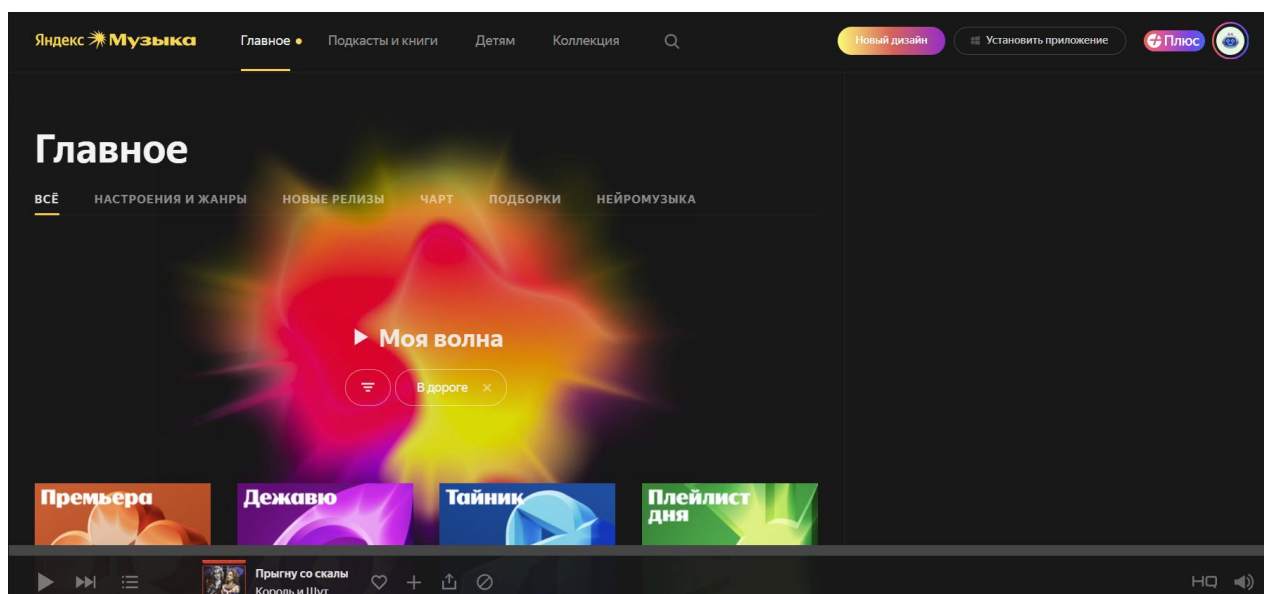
Яндекс Музыка Главное Подкасты и книги Детям Коллекция

Новый дизайн Установить приложение Плюс

Главное

ВСЁ НАСТРОЕНИЯ И ЖАНРЫ НОВЫЕ РЕЛИЗЫ ЧАРТ ПОДБОРКИ НЕЙРОМУЗЫКА

Моя волна

В дороге

Премьера

Дежавю

Тайник

Плейлист дня

Прыгну со скалы
Король и Шут

HQ